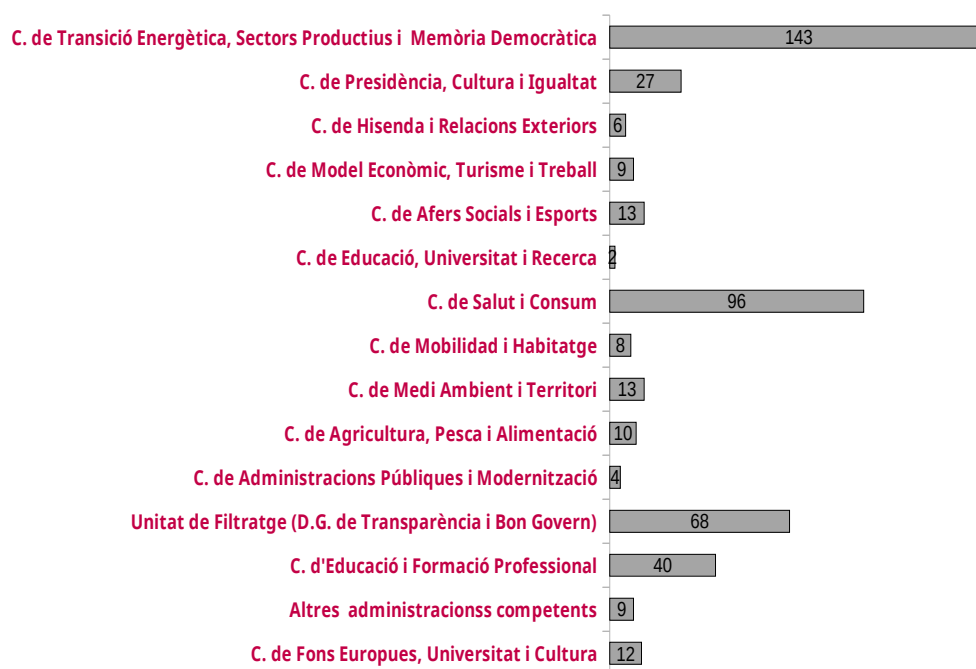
| | |
|---|---|
| C. de Transició Energètica, Sectors Productius i Memòria Democràtica | 143 |
| C. de Presidència, Cultura i Igualtat | 27 |
| C. de Hisenda i Relacions Exteriors | 6 |
| C. de Model Econòmic, Turisme i Treball | 9 |
| C. de Afers Socials i Esports | 13 |
| C. de Educació, Universitat i Recerca | 2 |
| C. de Salut i Consum | 96 |
| C. de Mobilidad i Habitatge | 8 |
| C. de Medi Ambient i Territori | 13 |
| C. de Agricultura, Pesca i Alimentació | 10 |
| C. de Administracions Públiques i Modernització | 4 |
| Unitat de Filtratge (D.G. de Transparència i Bon Govern) | 68 |
| C. d'Educació i Formació Professional | 40 |
| Altres administracionss competents | 9 |
| C. de Fons Europues, Universitat i Cultura | 12 |